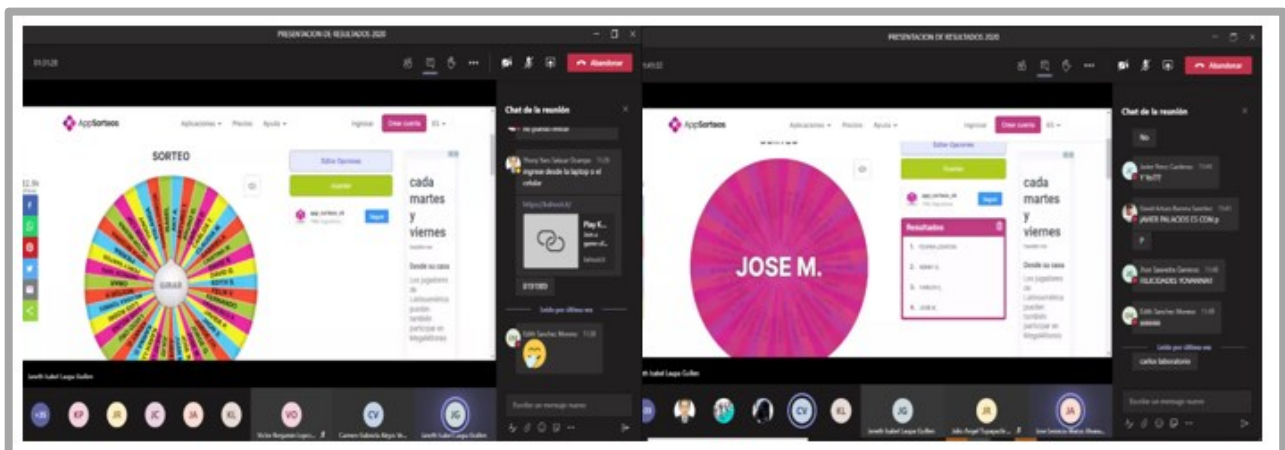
PRESENTACION DE RESULTADOS 2020

01:31:28

Abandonar

AppSorteos

Aplicaciones Precios Ayuda

Ingresar Crear cuenta ES

SORTEO

Editar Opciones

Guardar

app_sorteos_oi

Seguir

GIRAR

cada martes y viernes

Desde su casa

Los jugadores de Latinoamérica pueden también participar en MegaMillions

Chat de la reunión

no puedo entrar

Yhony Yam Salazar Ocampo 11:28

ingrese desde la laptop o el celular

https://kahoot.it/

Play K...

Kahoot.it

Leído por última vez

Edith Sanchez Moreno 11:30

Janeth Isabel Luque Guillen

Escribir un mensaje nuevo

+35 KP JR JC JA KL VO CV JG

Victor Benjamin Lopez...

Carmen Gabriela Reyes V...

Janeth Isabel Luque Guillen

PRESENTACION DE RESULTADOS 2020

1:49:22

Abandonar

AppSorteos

Aplicaciones Precios Ayuda

Ingresar Crear cuenta ES

Editar Opciones

Guardar

app_sorteos_oi

Seguir

JOSE M.

Resultados

1. YOHANA JOHANA

2. KAREN G.

3. FABIOLA L.

4. JOSE M.

cada martes y viernes

Desde su casa

Los jugadores de Latinoamérica pueden también participar en MegaMillions

Chat de la reunión

No

Javier Pérez Cardenas 11:48

Y YO???

David Arturo Ramos Sanchez 11:48

¡JAVIER PALACIOS ES CON p

P

Jhon Saavedra Gerónimo 11:48

FELICIDADES YOHANNA!

Edith Sanchez Moreno 11:48

Leído por última vez

carlos laboratorio

Escribir un mensaje nuevo

Janeth Isabel Luque Guillen

CV KL JG JR JA

Janeth Isabel Luque Guillen

Julio Angel Tupayachi...

Jose Leoncio Marca Rivera